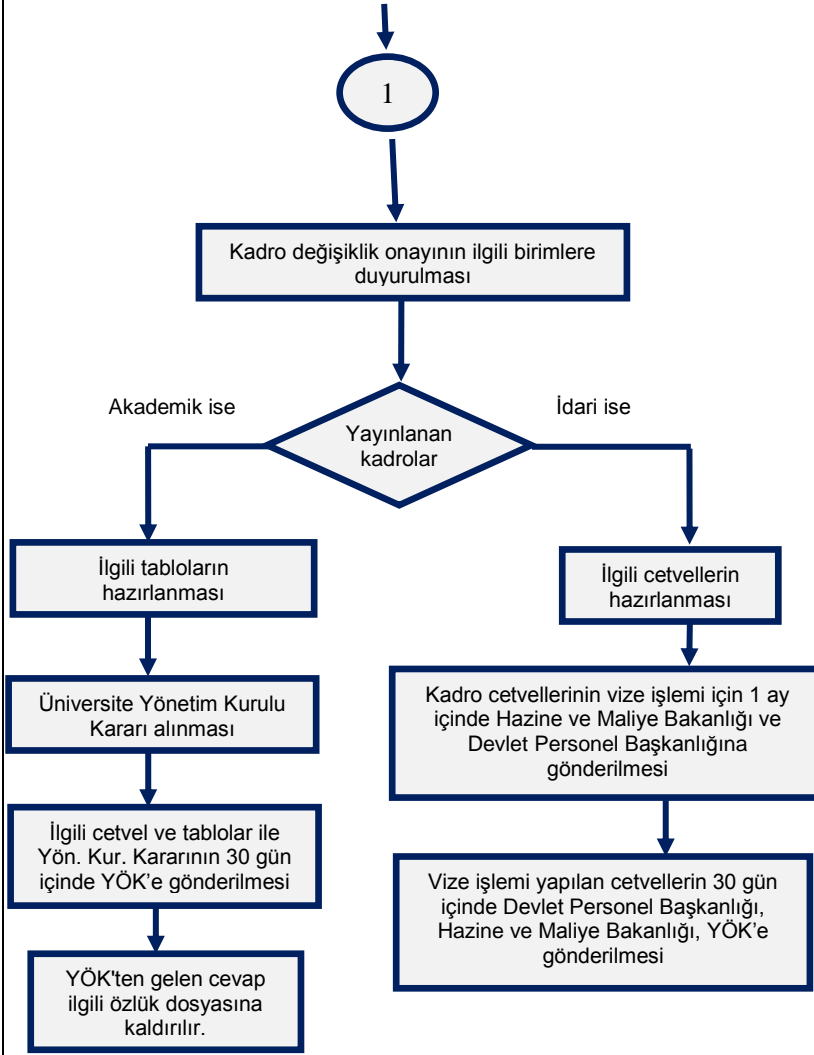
1

Kadro değişiklik onayının ilgili birimlere duyurulması

Akademik ise

İdari ise

Yayınlanan kadrolar

İlgili tabloların hazırlanması

İlgili cetvellerin hazırlanması

Üniversite Yönetim Kurulu Kararı alınması

Kadro cetvellerinin vize işlemi için 1 ay içinde Hazine ve Maliye Bakanlığı ve Devlet Personel Başkanlığına gönderilmesi

İlgili cetvel ve tablolar ile Yön. Kur. Kararının 30 gün içinde YÖK'e gönderilmesi

Vize işlemi yapılan cetvellerin 30 gün içinde Devlet Personel Başkanlığı, Hazine ve Maliye Bakanlığı, YÖK'e gönderilmesi

YÖK'ten gelen cevap ilgili özlük dosyasına kaldırılır.